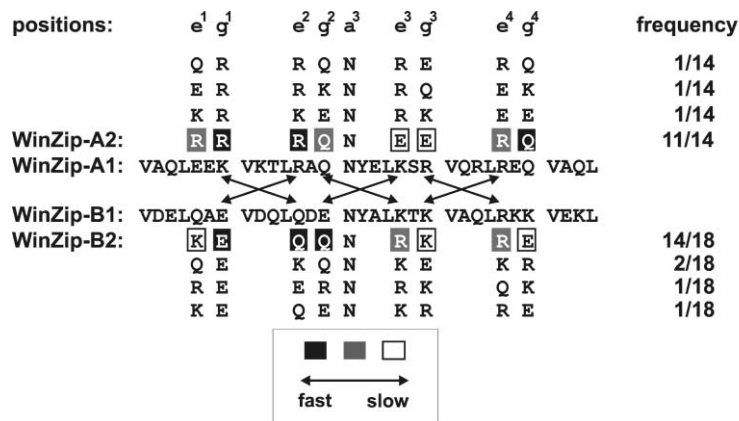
| positions: | $e^1$ $g^1$ | $e^2$ $g^2$ $a^3$ | $e^3$ $g^3$ | $e^4$ $g^4$ | frequency |
|---|---|---|---|---|---|
| | Q R | R Q N | R E | R Q | 1/14 |
| | E R | R K N | R Q | E K | 1/14 |
| | K R | K E N | R K | E E | 1/14 |
| WinZip-A2: | R R | R Q N | E E | R Q | 11/14 |

WinZip-A1: VAQLEEK VKTLRAQ NYELKSR VQRLREQ VAQL

WinZip-B1: VDELQAE VDQLQDE NYALKTK VAQLRKK VEKL

| | | | | | |
|---|---|---|---|---|---|
| WinZip-B2: | K E | Q Q N | R K | R E | 14/18 |
| | Q E | K Q N | K E | K R | 2/18 |
| | R E | E R N | R K | Q K | 1/18 |
| | K E | Q E N | K R | R E | 1/18 |

fast slow